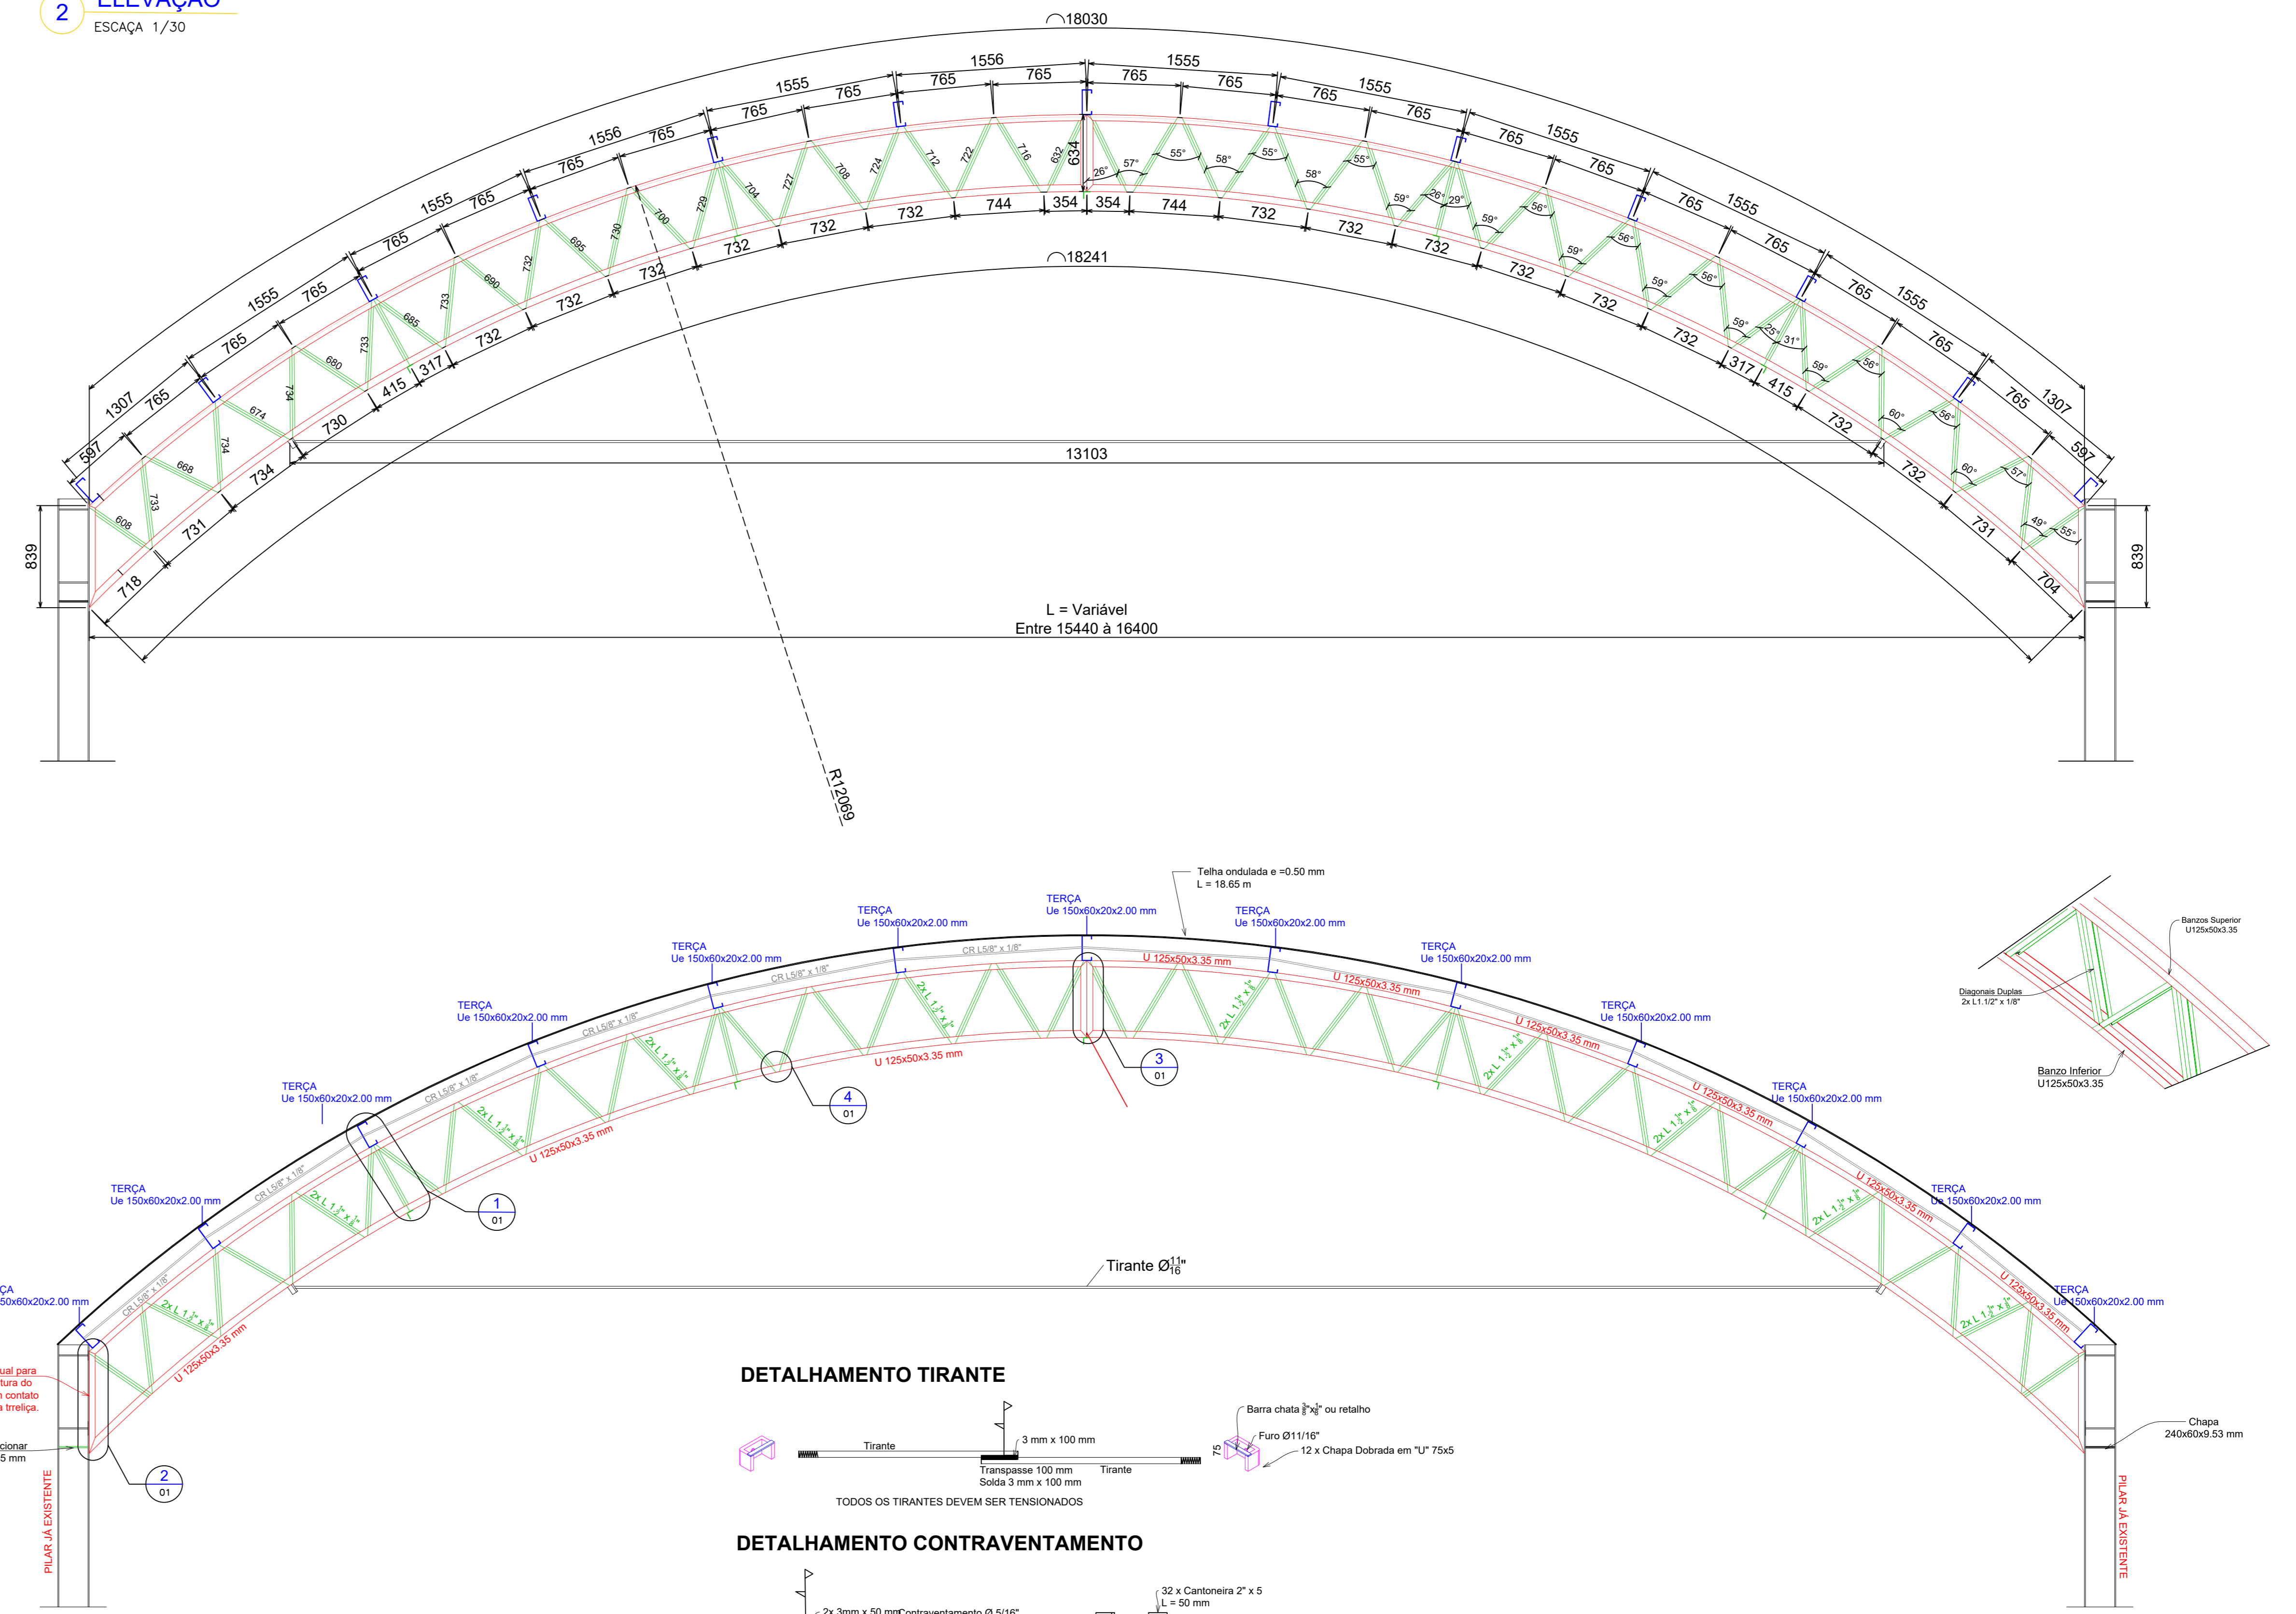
2
ELEVAÇÃO
ESCAÇA 1/30

⌒18030

1307 765 1555 765 765 1555 765 765 1556 765 765 1555 765 765 1556 765 765 1555 765 765 1555 765 765 1555 765 765 1555 765 765 1555 765 1307 597 597

608 733 668 734 674 734 680 733 685 733 690 732 695 730 700 729 704 727 708 724 712 722 716 632 634

26° 57° 55° 58° 55° 58° 55° 59° 26° 29° 59° 56° 59° 56° 59° 56° 59° 25° 31° 59° 56° 60° 56° 60° 57° 49° 55°

718 731 734 730 415 317 732 732 732 732 744 354 354 744 732 732 732 732 732 317 415 732 732 731 704

⌒18241

13103

839 839

L = Variável
Entre 15440 à 16400

R12069

Telha ondulada e =0.50 mm
L = 18.65 m

TERÇA
Ue 150x60x20x2.00 mm

TERÇA
Ue 150x60x20x2.00 mm

TERÇA
Ue 150x60x20x2.00 mm

TERÇA
Ue 150x60x20x2.00 mm

TERÇA
Ue 150x60x20x2.00 mm

TERÇA
Ue 150x60x20x2.00 mm

TERÇA
Ue 150x60x20x2.00 mm

TERÇA
Ue 150x60x20x2.00 mm

TERÇA
Ue 150x60x20x2.00 mm

TERÇA
Ue 150x60x20x2.00 mm

TERÇA
Ue 150x60x20x2.00 mm

CA
50x60x20x2.00 mm

TERÇA
Ue 150x60x20x2.00 mm

CR L5/8" x 1/8"

U 125x50x3.35 mm

2x L 1 1/2" x 1/8"

1
01
2
01
3
01
4
01

Tirante Ø$\frac{11}{16}$"

Banzos Superior
U125x50x3.35

Diagonais Duplas
2x L1.1/2" x 1/8"

Banzo Inferior
U125x50x3.35

ual para
tura do
n contato
a treliça.

cionar
5 mm

PILAR JÁ EXISTENTE

PILAR JÁ EXISTENTE

Chapa
240x60x9.53 mm

DETALHAMENTO TIRANTE

Tirante
3 mm x 100 mm
Transpasse 100 mm
Solda 3 mm x 100 mm
Tirante
TODOS OS TIRANTES DEVEM SER TENSIONADOS

Barra chata $\frac{3}{8}$"x$\frac{3}{4}$" ou retalho
Furo Ø11/16"
12 x Chapa Dobrada em "U" 75x5
75

DETALHAMENTO CONTRAVENTAMENTO

2x 3mm x 50 mm Contraventamento Ø 5/16"
32 x Cantoneira 2" x 5
L = 50 mm